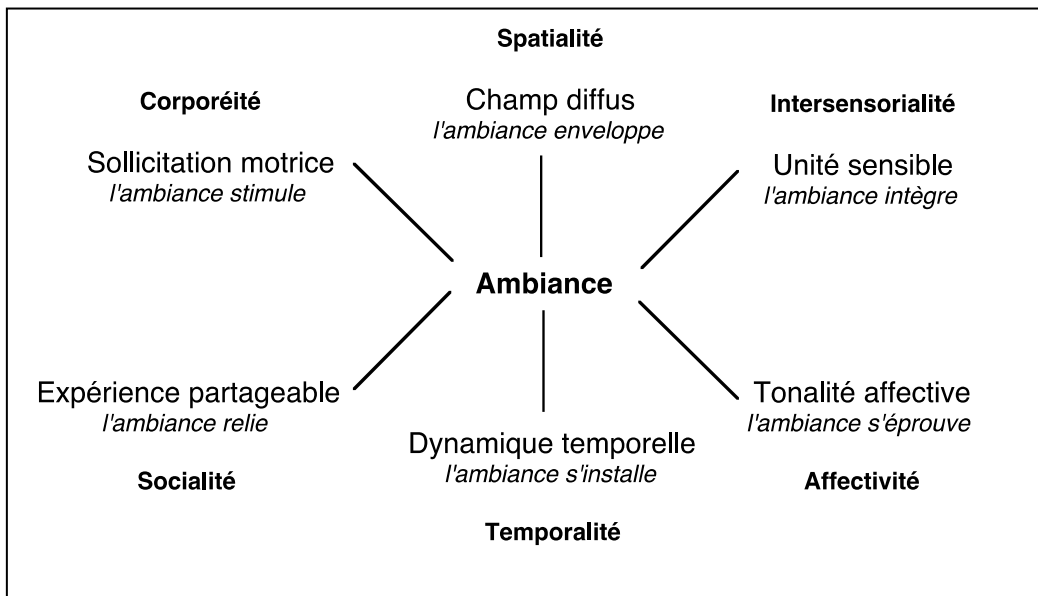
Spatialité

Corporéité

Champ diffus
*l'ambiance enveloppe*

Intersensorialité

Sollicitation motrice
*l'ambiance stimule*

Unité sensible
*l'ambiance intègre*

Ambiance

Expérience partageable
*l'ambiance relie*

Tonalité affective
*l'ambiance s'éprouve*

Dynamique temporelle
*l'ambiance s'installe*

Socialité

Affectivité

Temporalité